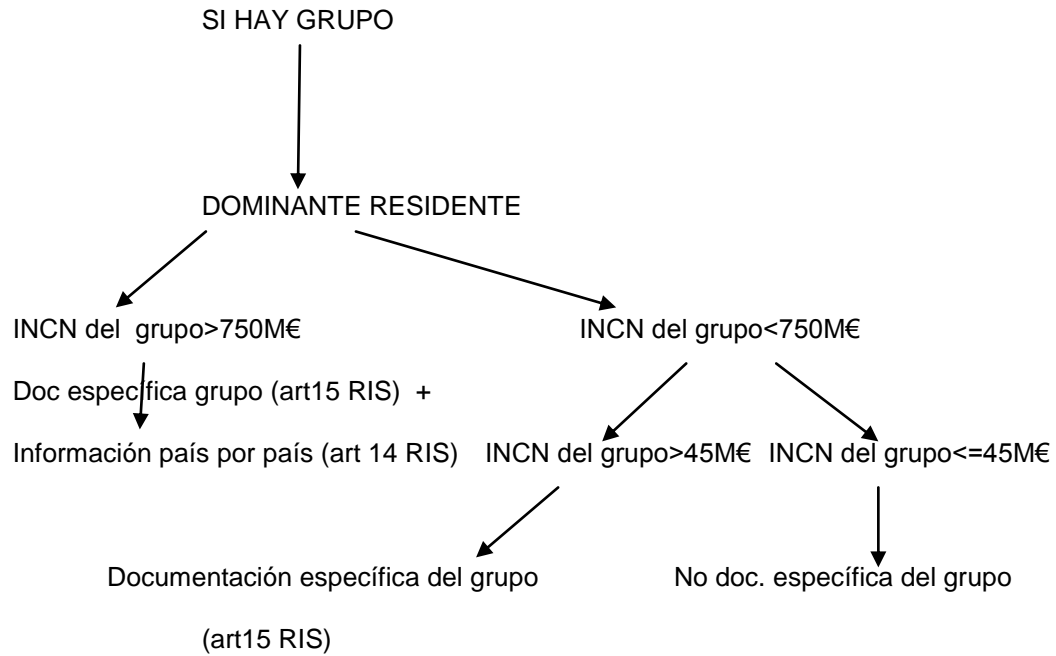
SI HAY GRUPO

DOMINANTE RESIDENTE

INCN del grupo>750M€

Doc específica grupo (art15 RIS) +

Información país por país (art 14 RIS)

INCN del grupo<750M€

INCN del grupo>45M€

INCN del grupo<=45M€

Documentación específica del grupo

(art15 RIS)

No doc. específica del grupo